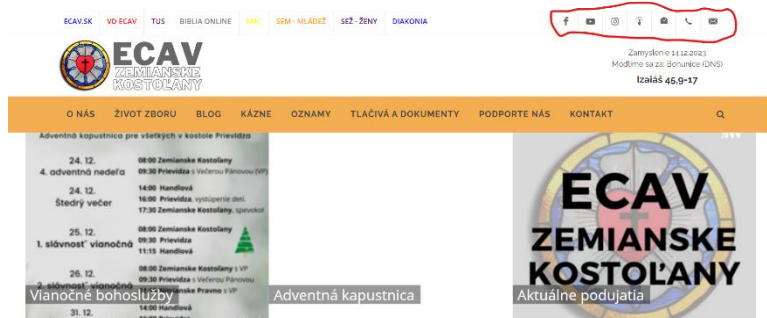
ECAV.SK VD ECAV TUS BIBLIA ONLINE FMC SEM - MLÁDEŽ SEŽ - ŽENY DIAKONIA

ECAV
ZEMIANSKE KOSTOĽANY

Zamyslenie 14.12.2023
Modlime sa za: Bohunice (DNS)
Izaiáš 45,9-17

O NÁS ŽIVOT ZBORU BLOG KÁZNE OZNAMY TLAČIVÁ A DOKUMENTY PODPORTE NÁS KONTAKT

Adventná kapustnica pre všetkých v kostole Prievidza

24. 12.
4. adventná nedeľa
08:00 Zemianske Kostoľany
09:30 Prievidza s Večerou Pánovou (VP)

24. 12.
Štedrý večer
14:00 Handlová
16:00 Prievidza, vystúpenie detí
17:30 Zemianske Kostoľany, spevokol

25. 12.
1. slávnosť vianočná
08:00 Zemianske Kostoľany
09:30 Prievidza
11:15 Handlová

26. 12.
2. slávnosť vianočná
08:00 Zemianske Kostoľany s VP
09:30 Prievidza s Večerou Pánovou
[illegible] Nitrianske Pravno s VP

31. 12.
14:00 Handlová

Vianočné bohoslužby

Adventná kapustnica

ECAV
ZEMIANSKE
KOSTOĽANY

Aktuálne podujatia